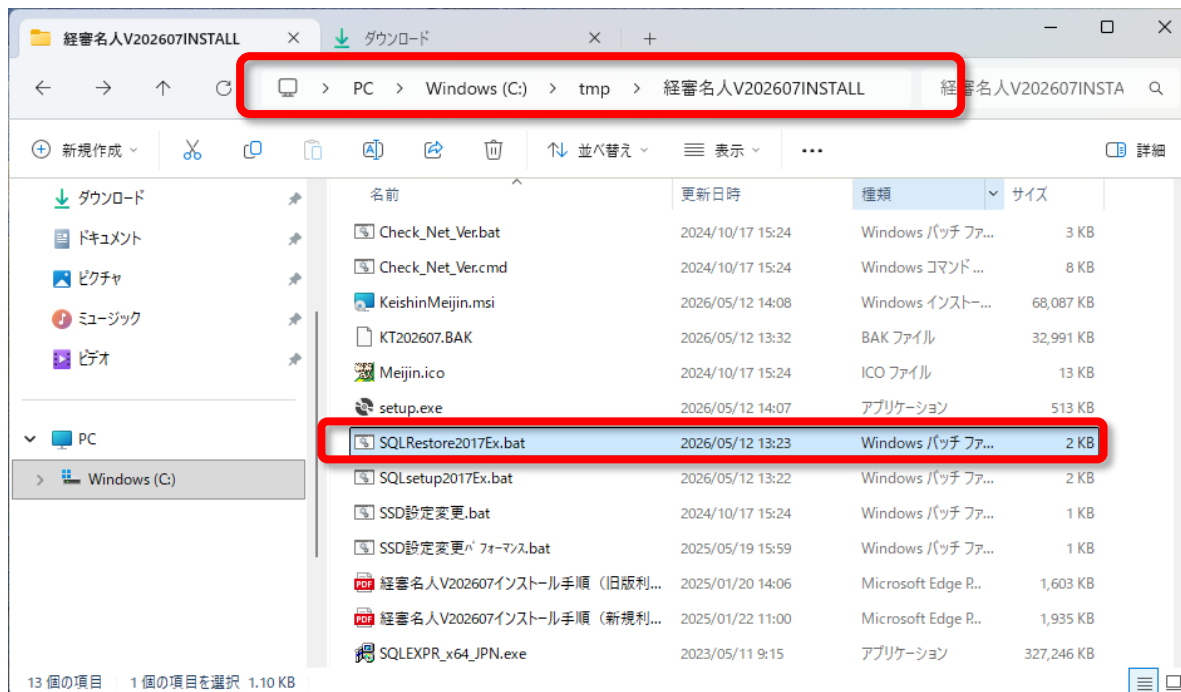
経審名人V202607INSTALL ×
ダウンロード ×
+

PC > Windows (C:) > tmp > 経審名人V202607INSTALL
経審名人V202607INSTA

新規作成
並べ替え
表示
...
詳細

ダウンロード
ドキュメント
ピクチャ
ミュージック
ビデオ

PC
Windows (C:)

| 名前 | 更新日時 | 種類 | サイズ |
|---|---|---|---|
| Check_Net_Ver.bat | 2024/10/17 15:24 | Windows バッチ ファ... | 3 KB |
| Check_Net_Ver.cmd | 2024/10/17 15:24 | Windows コマンド ... | 8 KB |
| KeishinMeijin.msi | 2026/05/12 14:08 | Windows インストー... | 68,087 KB |
| KT202607.BAK | 2026/05/12 13:32 | BAK ファイル | 32,991 KB |
| Meijin.ico | 2024/10/17 15:24 | ICO ファイル | 13 KB |
| setup.exe | 2026/05/12 14:07 | アプリケーション | 513 KB |
| SQLRestore2017Ex.bat | 2026/05/12 13:23 | Windows バッチ ファ... | 2 KB |
| SQLsetup2017Ex.bat | 2026/05/12 13:22 | Windows バッチ ファ... | 2 KB |
| SSD設定変更.bat | 2024/10/17 15:24 | Windows バッチ ファ... | 1 KB |
| SSD設定変更ﾊﾟﾌｫｰﾏﾝｽ.bat | 2025/05/19 15:59 | Windows バッチ ファ... | 1 KB |
| 経審名人V202607インストール手順（旧版利... | 2025/01/20 14:06 | Microsoft Edge P... | 1,603 KB |
| 経審名人V202607インストール手順（新規利... | 2025/01/22 11:00 | Microsoft Edge P... | 1,935 KB |
| SQLEXPR_x64_JPN.exe | 2023/05/11 9:15 | アプリケーション | 327,246 KB |

13 個の項目 | 1 個の項目を選択 1.10 KB